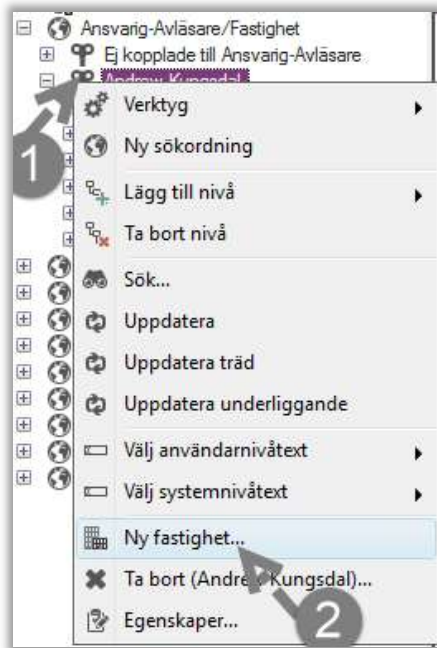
Ansvarig-Avläsare/Fastighet
Ej kopplade till Ansvarig-Avläsare
Andrew Kungsdal
1
Verktyg
Ny sökordning
Lägg till nivå
Ta bort nivå
Sök...
Uppdatera
Uppdatera träd
Uppdatera underliggande
Välj användarnivåtext
Välj systemnivåtext
Ny fastighet...
Ta bort (Andre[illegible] Kungsdal)...
Egenskaper...
2